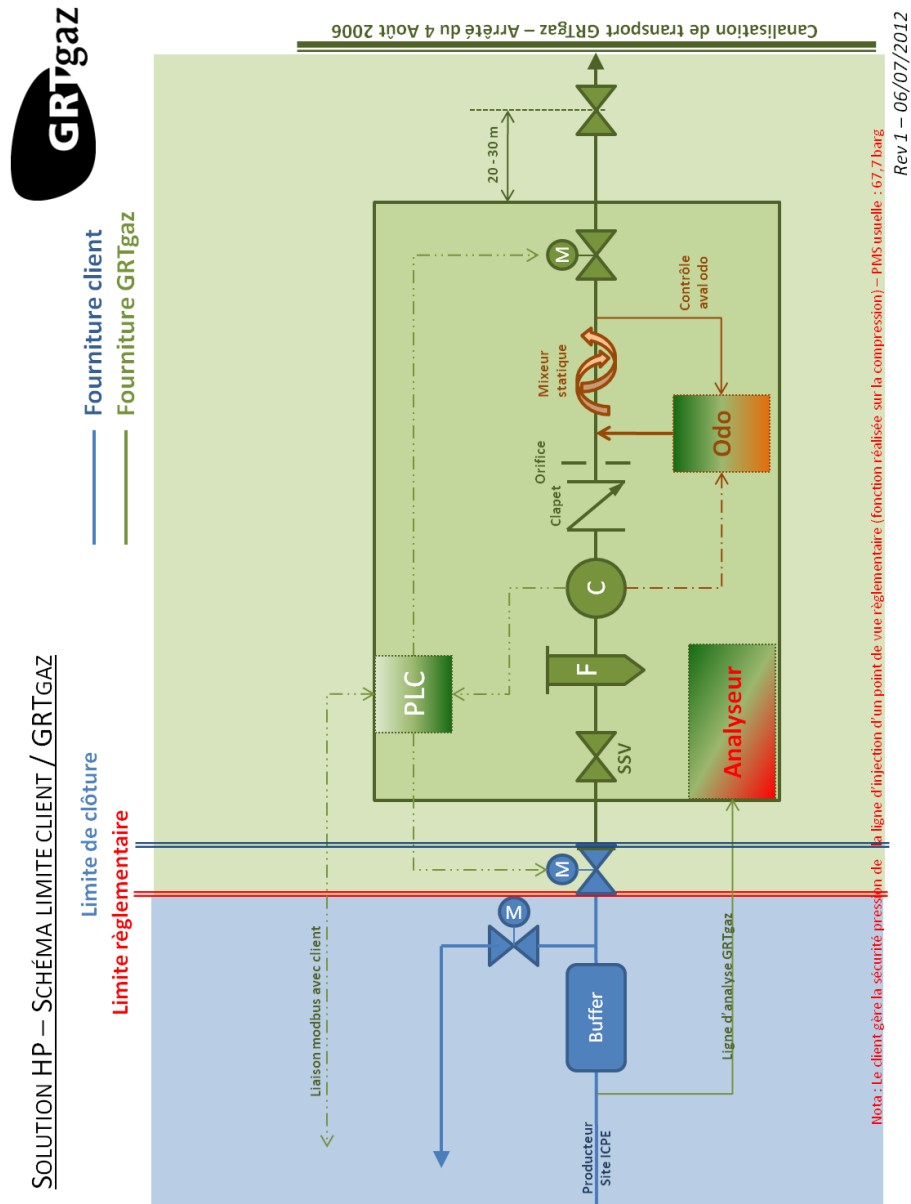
SOLUTION HP – SCHÉMA LIMITE CLIENT / GRTGAZ

GRTgaz

Fourniture client
Fourniture GRTgaz

Limite de clôture
Limite règlementaire

Canalisation de transport GRTgaz – Arrêté du 4 Août 2006

20 - 30 m

M

Contrôle aval odo

Mixeur statique

Odo

Orifice

Clapet

C

PLC

F

Analyseur

SSV

M

M

Buffer

Liaison modbus avec client

Ligne d'analyse GRTgaz

Producteur Site ICPE

Nota : Le client gère la sécurité pression de la ligne d'injection d'un point de vue réglementaire (fonction réalisée sur la compression) – PMS usuelle : 67,7 barg

Rev 1 – 06/07/2012